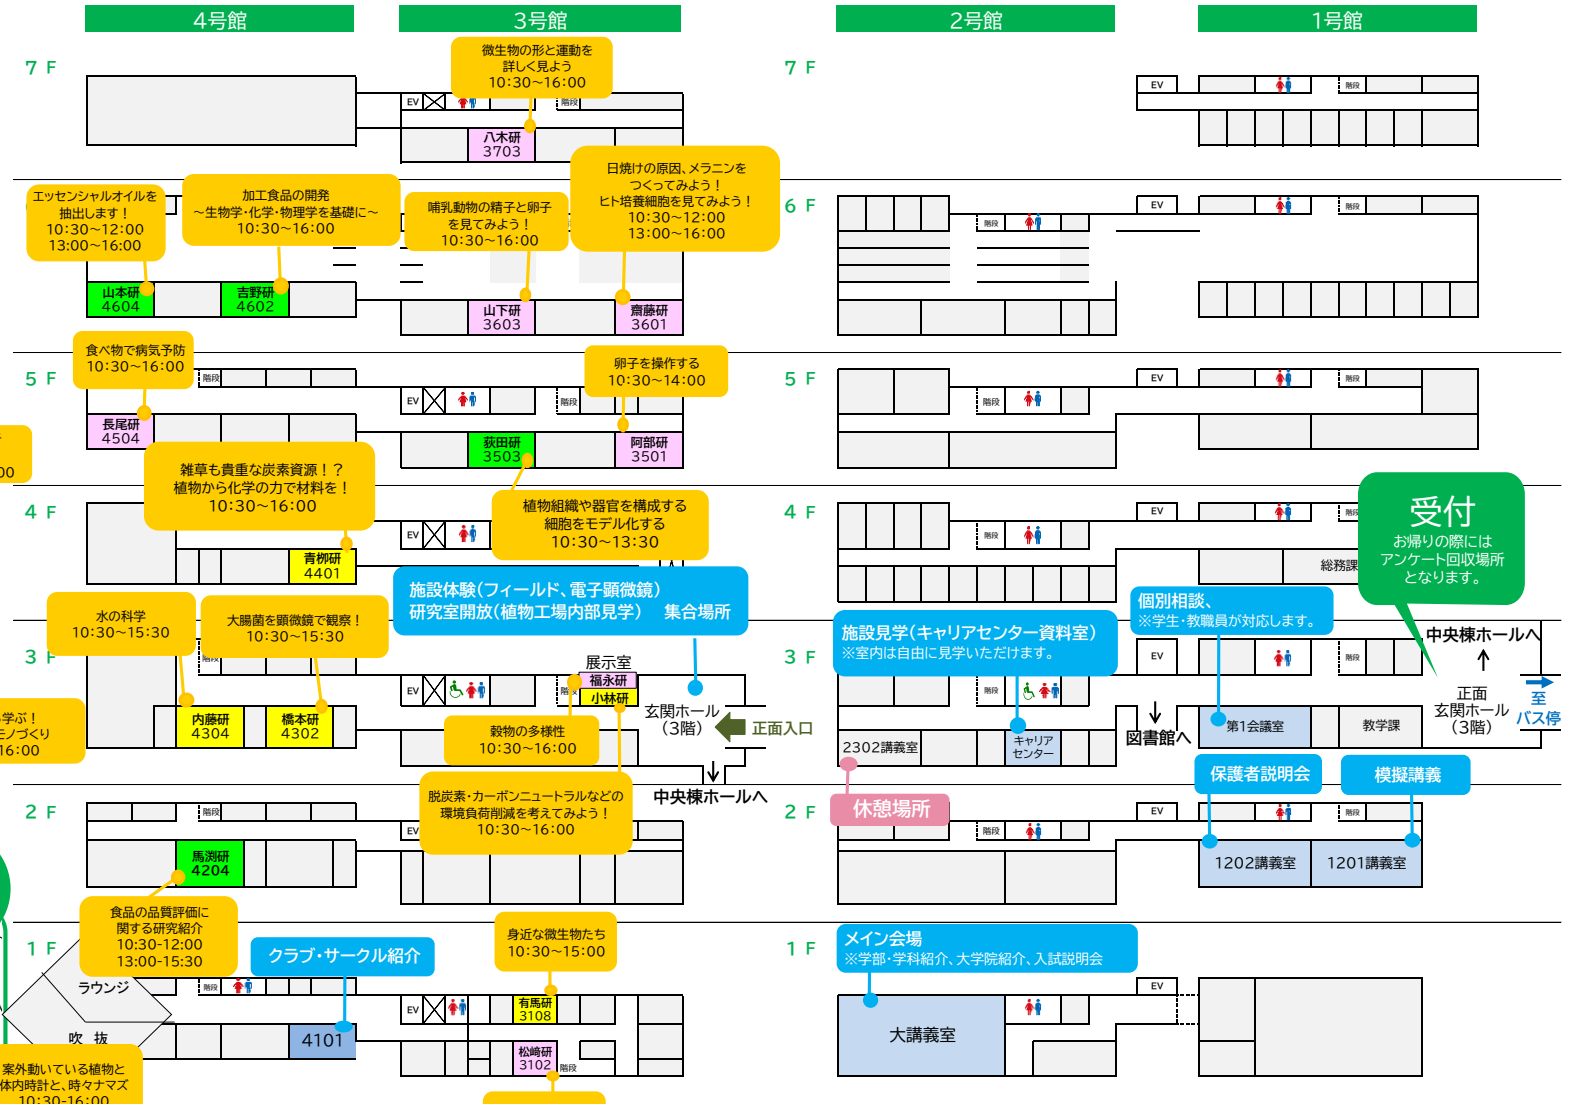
4号館

3号館

2号館

1号館

7 F

微生物の形と運動を詳しく見よう
10:30~16:00

EV 階段

八木研
3703

7 F

EV 階段

6 F

エッセンシャルオイルを抽出します！
10:30~12:00
13:00~16:00

加工食品の開発
~生物学・化学・物理学を基礎に~
10:30~16:00

哺乳動物の精子と卵子を見てみよう！
10:30~16:00

日焼けの原因、メラニンをつくってみよう！
ヒト培養細胞を見てみよう！
10:30~12:00
13:00~16:00

山本研
4604

吉野研
4602

山下研
3603

齋藤研
3601

6 F

階段 EV 階段

5 F

食べ物で病気予防
10:30~16:00

階段

EV 階段

卵子を操作する
10:30~14:00

長尾研
4504

荻田研
3503

阿部研
3501

5 F

階段 EV 階段

雑草も貴重な炭素資源！？
植物から化学の力で材料を！
10:30~16:00

植物組織や器官を構成する細胞をモデル化する
10:30~13:30

4 F

EV

青柳研
4401

4 F

階段 EV 階段

総務課

受付
お帰りの際にはアンケート回収場所となります。

施設体験（フィールド、電子顕微鏡）
研究室開放（植物工場内部見学）　集合場所

水の科学
10:30~15:30

大腸菌を顕微鏡で観察！
10:30~15:30

3 F

階段

EV

展示室
福永研
小林研
階段

内藤研
4304

橋本研
4302

穀物の多様性
10:30~16:00

玄関ホール
（3階）

正面入口

施設見学（キャリアセンター資料室）
※室内は自由に見学いただけます。

3 F

階段

キャリアセンター

2302講義室

個別相談、
※学生・教職員が対応します。

EV 階段

第1会議室

教学課

図書館へ

中央棟ホールへ

正面玄関ホール（3階）

至 バス停

学ぶ！
モノづくり
16:00

脱炭素・カーボンニュートラルなどの環境負荷削減を考えてみよう！
10:30~16:00

中央棟ホールへ

2 F

階段

EV

馬渕研
4204

休憩場所

2 F

階段

保護者説明会

模擬講義

EV 階段

1202講義室

1201講義室

食品の品質評価に関する研究紹介
10:30-12:00
13:00-15:30

クラブ・サークル紹介

身近な微生物たち
10:30~15:30

1 F

ラウンジ

階段

吹 抜

4101

EV

有馬研
3108

松崎研
3102

階段

メイン会場
※学部・学科紹介、大学院紹介、入試説明会

1 F

大講義室

EV

案外動いている植物と体内時計と、時々ナマズ
10:30-16:00